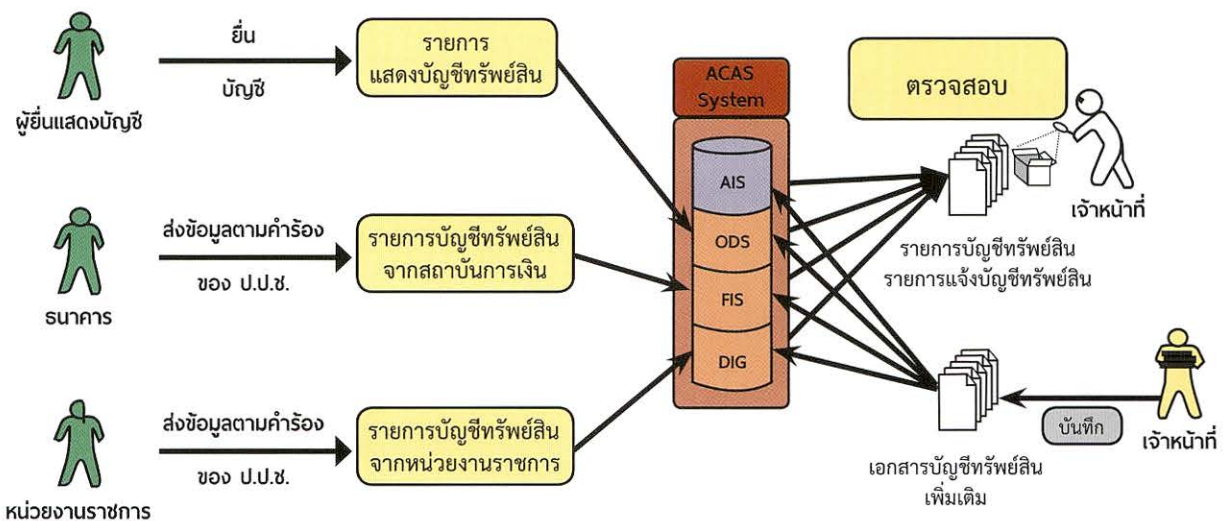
ผู้ยื่นแสดงบัญชี

ยื่น

บัญชี

รายการ แสดงบัญชีทรัพย์สิน

ธนาคาร

ส่งข้อมูลตามคำร้อง

ของ ป.ป.ช.

รายการบัญชีทรัพย์สิน จากสถาบันการเงิน

หน่วยงานราชการ

ส่งข้อมูลตามคำร้อง

ของ ป.ป.ช.

รายการบัญชีทรัพย์สิน จากหน่วยงานราชการ

ACAS System

AIS

ODS

FIS

DIG

ตรวจสอบ

เจ้าหน้าที่

รายการบัญชีทรัพย์สิน รายการแจ้งบัญชีทรัพย์สิน

บันทึก

เจ้าหน้าที่

เอกสารบัญชีทรัพย์สิน เพิ่มเติม